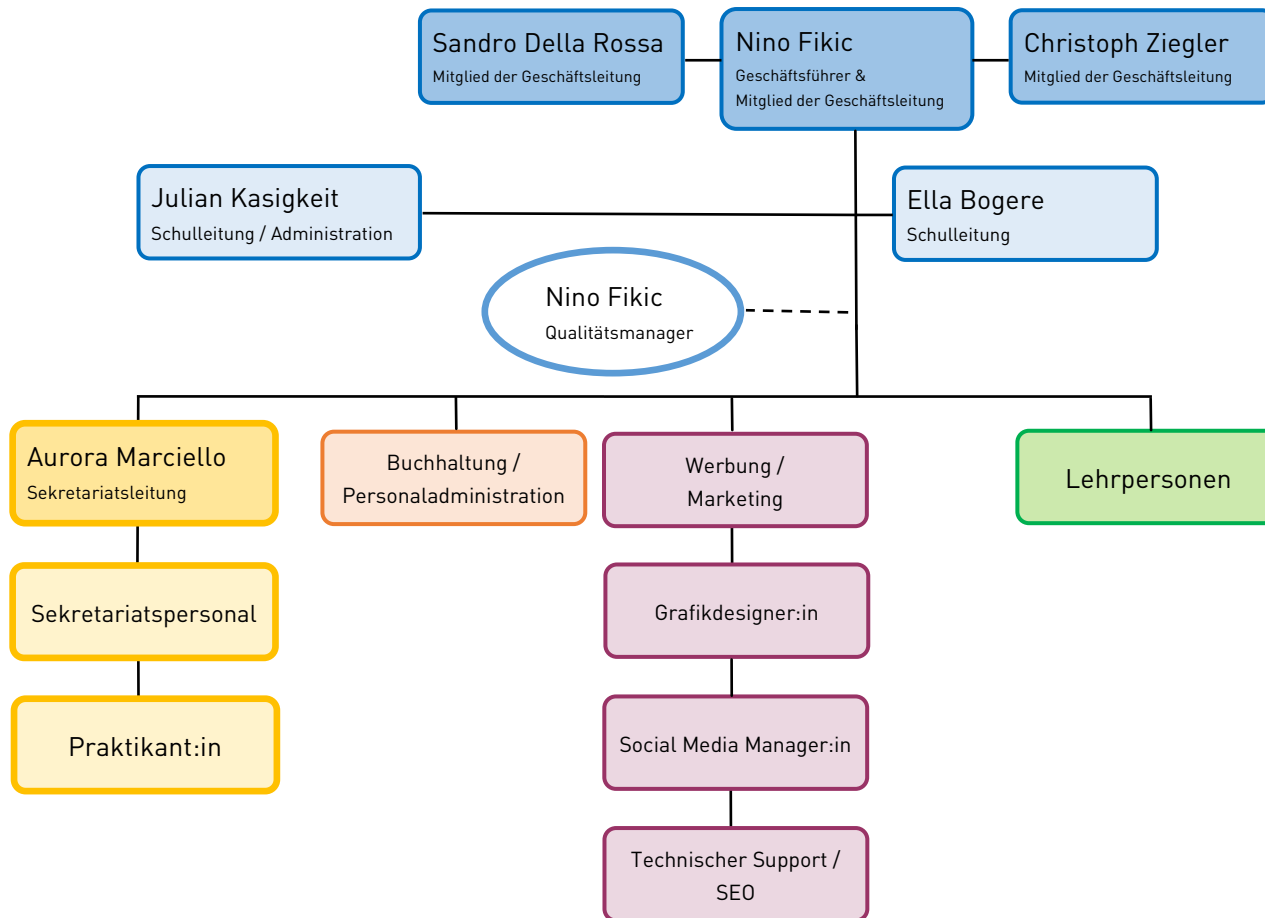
Sandro Della Rossa
Mitglied der Geschäftsleitung

Nino Fikic
Geschäftsführer &
Mitglied der Geschäftsleitung

Christoph Ziegler
Mitglied der Geschäftsleitung

Julian Kasigkeit
Schulleitung / Administration

Ella Bogere
Schulleitung

Nino Fikic
Qualitätsmanager

Aurora Marciello
Sekretariatsleitung

Buchhaltung / Personaladministration

Werbung / Marketing

Lehrpersonen

Sekretariatspersonal

Grafikdesigner:in

Praktikant:in

Social Media Manager:in

Technischer Support / SEO